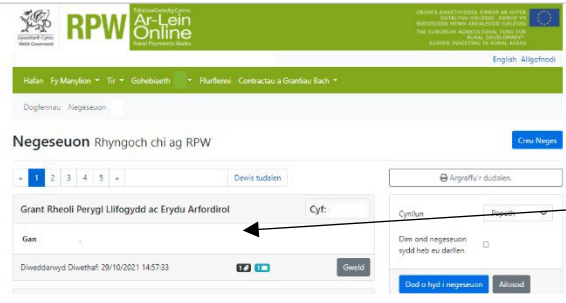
Llywodraeth Cymru Welsh Government

RPW Taliadau Gwledig Cymru Ar-Lein Online Rural Payments Wales

CRONFA AMAETHYDDOL EWROP AR GYFER DATBLYGU GWLEDIG: EWROP YN BUDDSODDI MEWN ARDALOEDD GWLEDIG
THE EUROPEAN AGRICULTURAL FUND FOR RURAL DEVELOPMENT: EUROPE INVESTING IN RURAL AREAS

English Allgofnodi

Hafan Fy Manylion ▾ Tir ▾ Gohebiaeth ▾ Ffurflenni Contractau a Grantiau Bach ▾

Dogfennau Negeseuon

Negeseuon Rhyngoch chi ag RPW

Creu Neges

« 1 2 3 4 5 »

Dewis tudalen

Argraffu'r dudalen.

Grant Rheoli Perygl Llifogydd ac Erydu Arfordirol

Cyf:

Gan

Diweddarwyd Diwethaf: 29/10/2021 14:57:33

Gweld

Cynllun

Popeth

Dim ond negeseuon sydd heb eu darllen

Dod o hyd i negeseuon

Ailosod